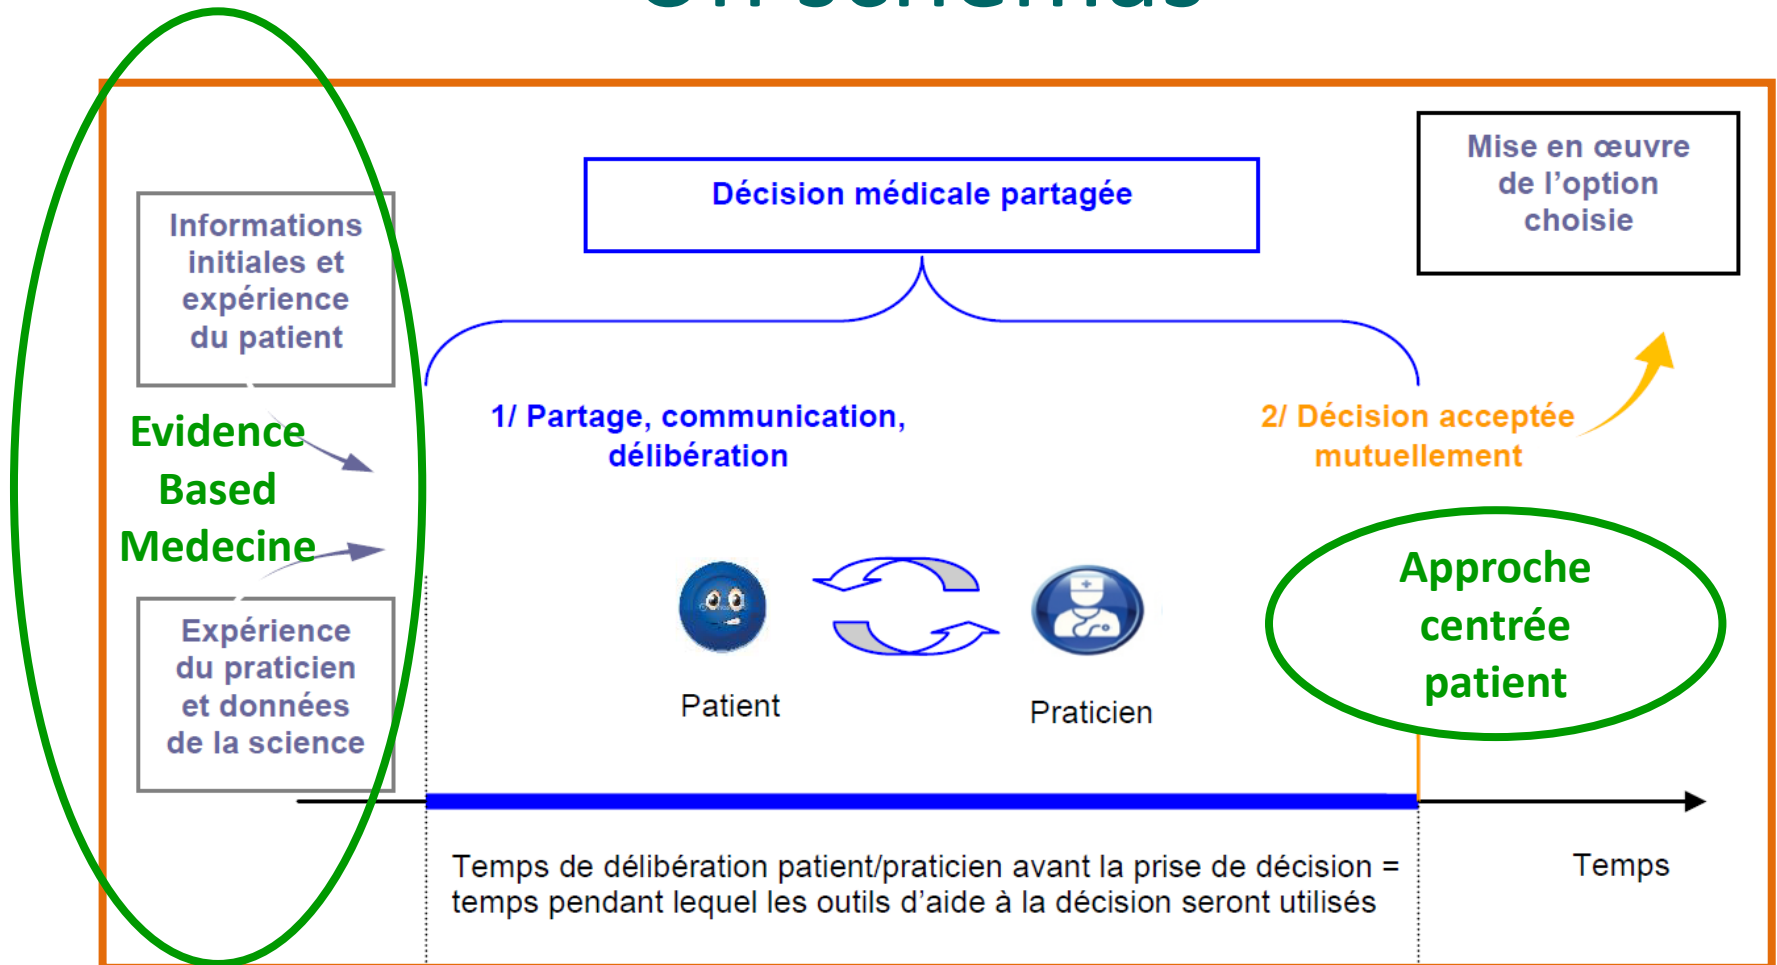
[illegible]

Informations initiales et expérience du patient

Evidence Based Medecine

Expérience du praticien et données de la science

Décision médicale partagée

Mise en œuvre de l'option choisie

1/ Partage, communication, délibération

2/ Décision acceptée mutuellement

Patient

Praticien

Approche centrée patient

Temps de délibération patient/praticien avant la prise de décision = temps pendant lequel les outils d'aide à la décision seront utilisés

Temps